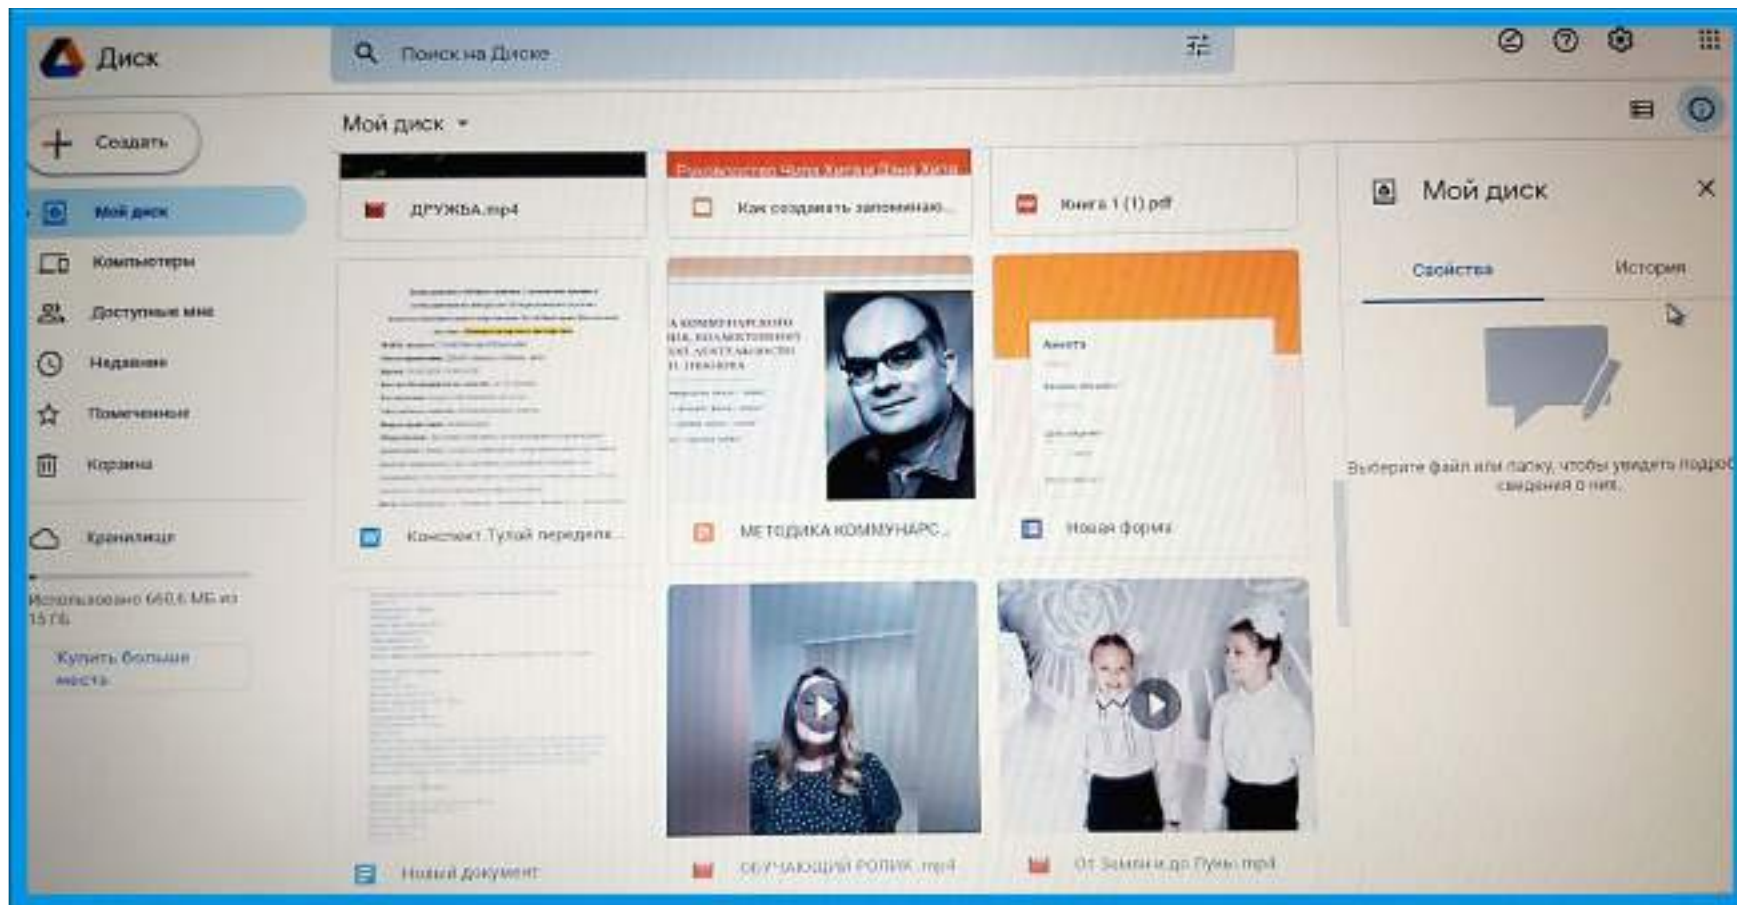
Диск

Поиск на Диске

Создать

Мой диск

Компьютеры

Доступные мне

Недавние

Помеченные

Корзина

Хранилище

Использовано 660,6 МБ из 15 ГБ

Купить больше места

Мой диск

ДРУЖБА.mp4

Руководство Чипа Хиза и Дэна Хиза

Как создавать запоминаю...

Книга 1 (1).pdf

Конспект Тугай переделк...

МЕТОДИКА КОММУНАРС...

Анкета

Новая форма

Новый документ

ОБУЧАЮЩИЙ РОЛИК .mp4

От Замана до Пуни.mp4

Мой диск

Свойства

История

Выберите файл или папку, чтобы увидеть подроб сведения о них.